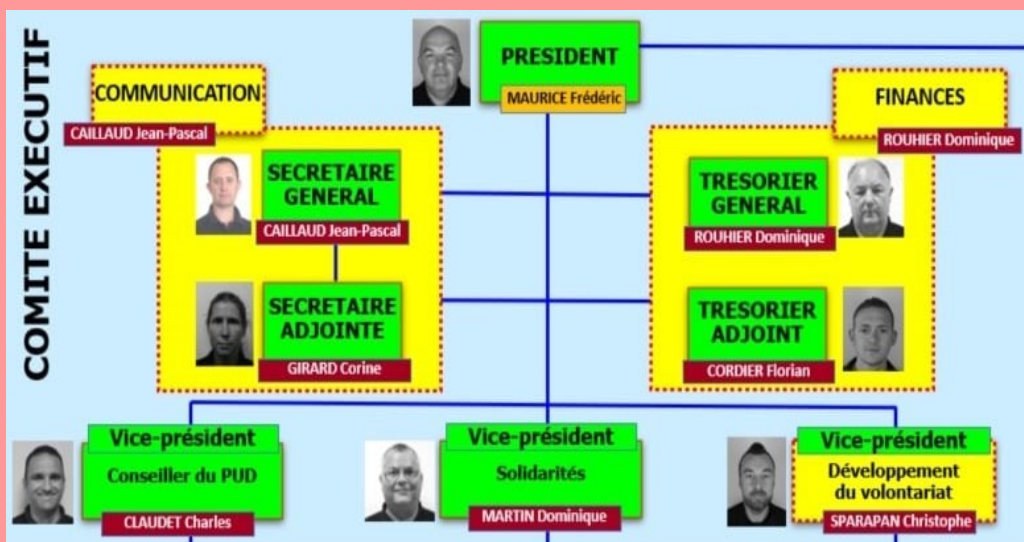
COMITE EXECUTIF

PRESIDENT
MAURICE Frédéric

COMMUNICATION
CAILLAUD Jean-Pascal

FINANCES
ROUHIER Dominique

SECRETAIRE GENERAL
CAILLAUD Jean-Pascal

TRESORIER GENERAL
ROUHIER Dominique

SECRETAIRE ADJOINTE
GIRARD Corine

TRESORIER ADJOINT
CORDIER Florian

Vice-président
Conseiller du PUD
CLAUDET Charles

Vice-président
Solidarités
MARTIN Dominique

Vice-président
Développement du volontariat
SPARAPAN Christophe